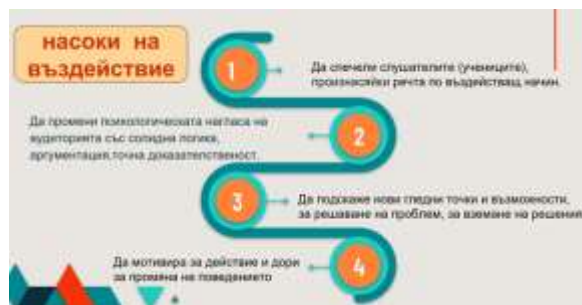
насоки на въздействие

1

Да спечели слушателите (учениците), произнасяйки речта по въздействащ начин.

Да промени психологическата нагласа на аудиторията със солидна логика, аргументация,точна доказателственост.

2

3

Да подскаже нови гледни точки и възможности, за решаване на проблем, за вземане на решения

Да мотивира за действие и дори за промяна на поведението

4